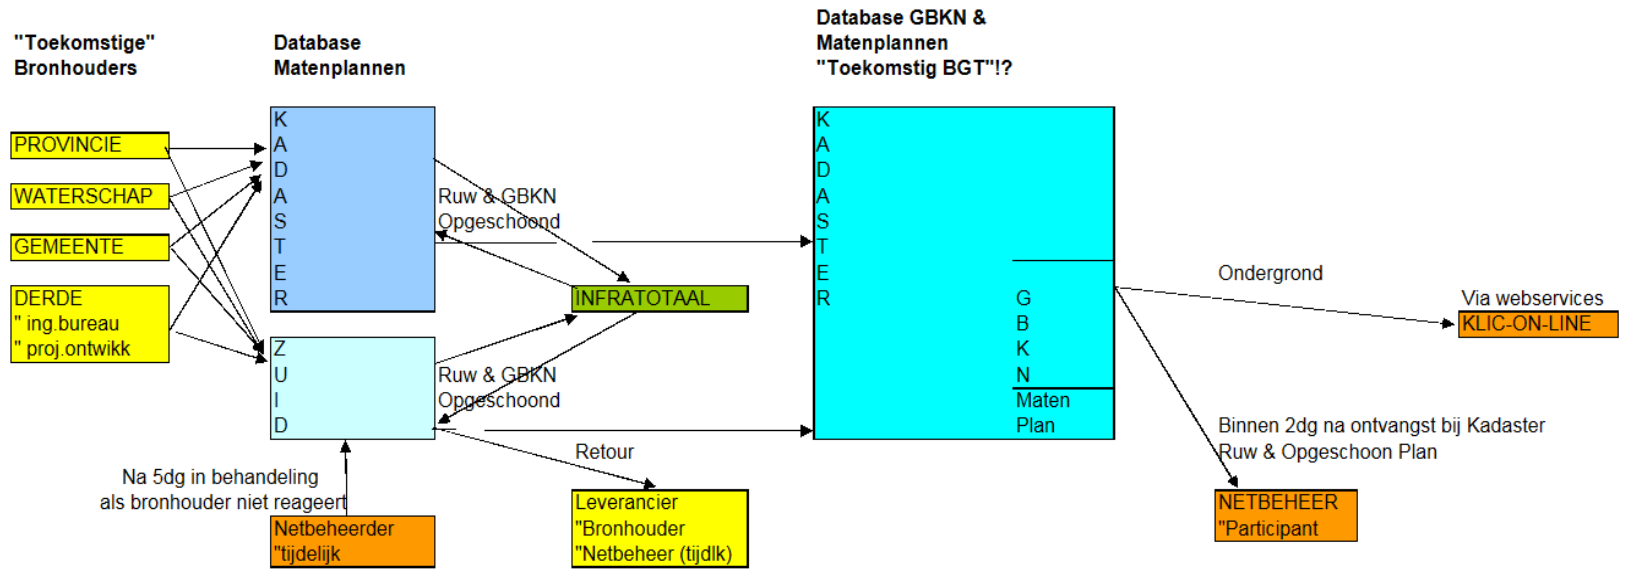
"Toekomstige"
Bronhouders

Database
Matenplannen

Database GBKN &
Matenplannen
"Toekomstig BGT"!?

PROVINCIE

WATERSCHAP

GEMEENTE

DERDE
" ing.bureau
" proj.ontwikk

K
A
D
A
S
T
E
R

Ruw & GBKN
Opgeschoond

INFRATOTAAL

Z
U
I
D

Ruw & GBKN
Opgeschoond

Retour

Na 5dg in behandeling
als bronhouder niet reageert

Netbeheerder
"tijdelijk

Leverancier
"Bronhouder
"Netbeheer (tijdlk)

K
A
D
A
S
T
E
R

G
B
K
N

Maten
Plan

Ondergrond

Via webservices

KLIC-ON-LINE

Binnen 2dg na ontvangst bij Kadaster
Ruw & Opgeschoon Plan

NETBEHEER
"Participant